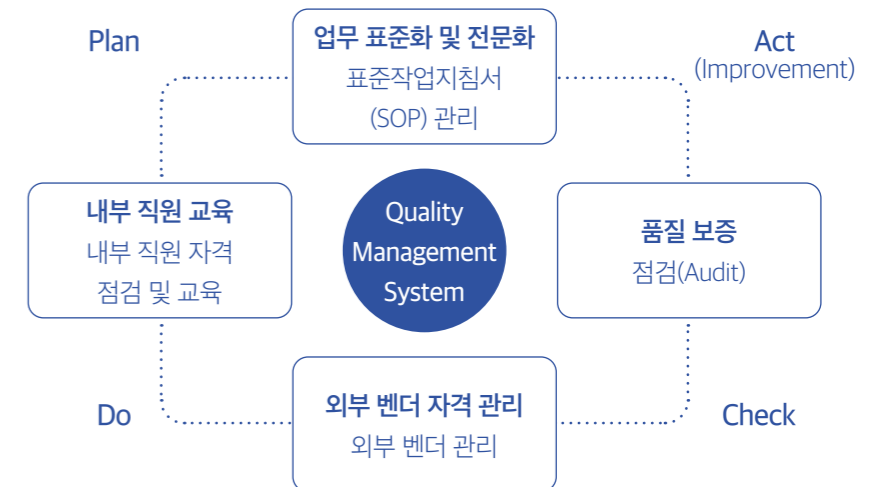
Plan

업무 표준화 및 전문화
표준작업지침서
(SOP) 관리

Act
(Improvement)

내부 직원 교육
내부 직원 자격
점검 및 교육

Quality
Management
System

품질 보증
점검(Audit)

Do

외부 벤더 자격 관리
외부 벤더 관리

Check